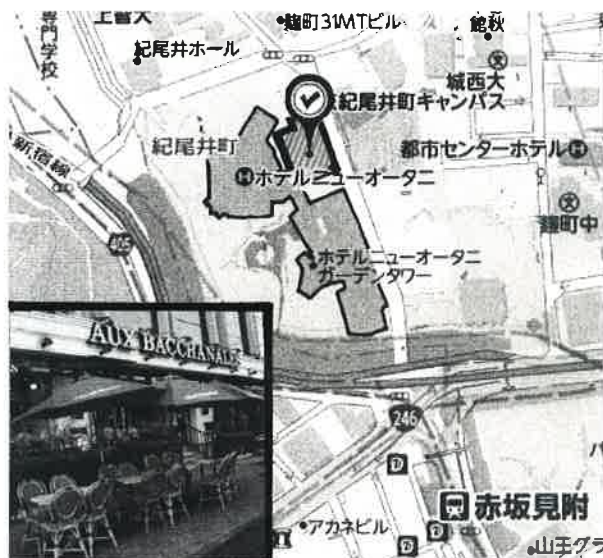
上智大
専門学校
•麹町31MTビル
館秋
•紀尾井ホール
城西大
紀尾井町キャンパス
紀尾井町
新宿線
都市センターホテル
ホテルニューオータニ
麹町中
405
ホテルニューオータニ ガーデンタワー
AUX BACCHANALES
246
D
D
赤坂見附
•アカネビル
D
山王グラ
パ